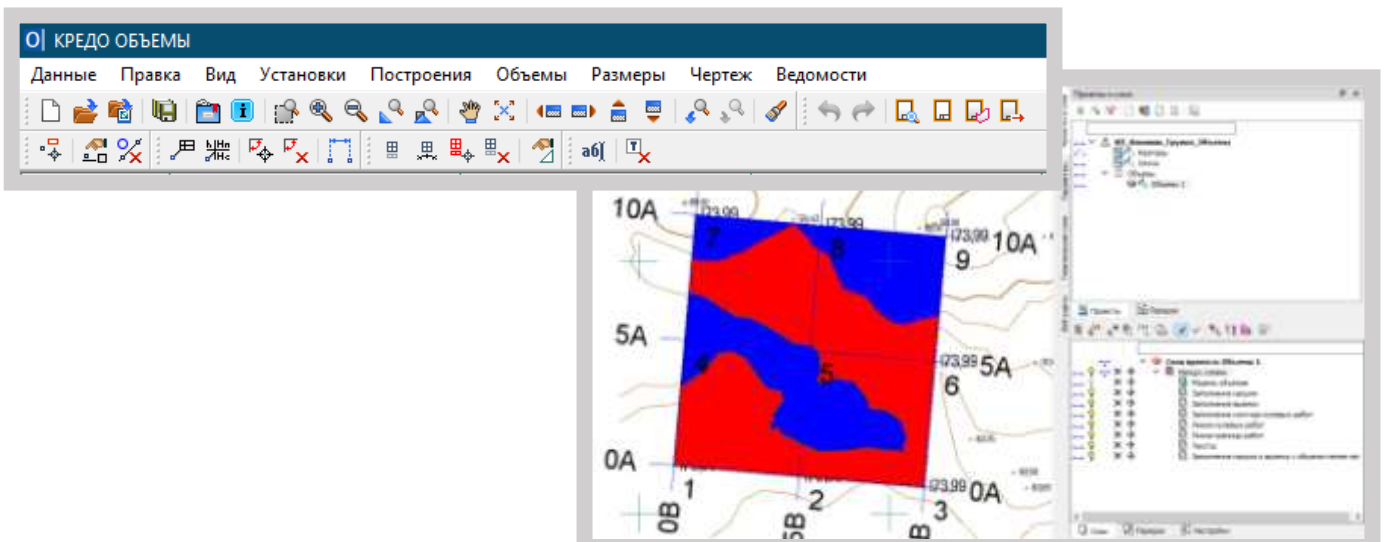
О| КРЕДО ОБЪЕМЫ

Данные Правка Вид Установки Построения Объемы Размеры Чертеж Ведомости

аб|

10A
173,99
173,99
173,99
10A
7
8
9
5A
173,99
5A
4
5
6
0A
173,99
0A
1
2
3
0B
5B
B

Проекты и слои
Проекты
Свойства
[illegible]